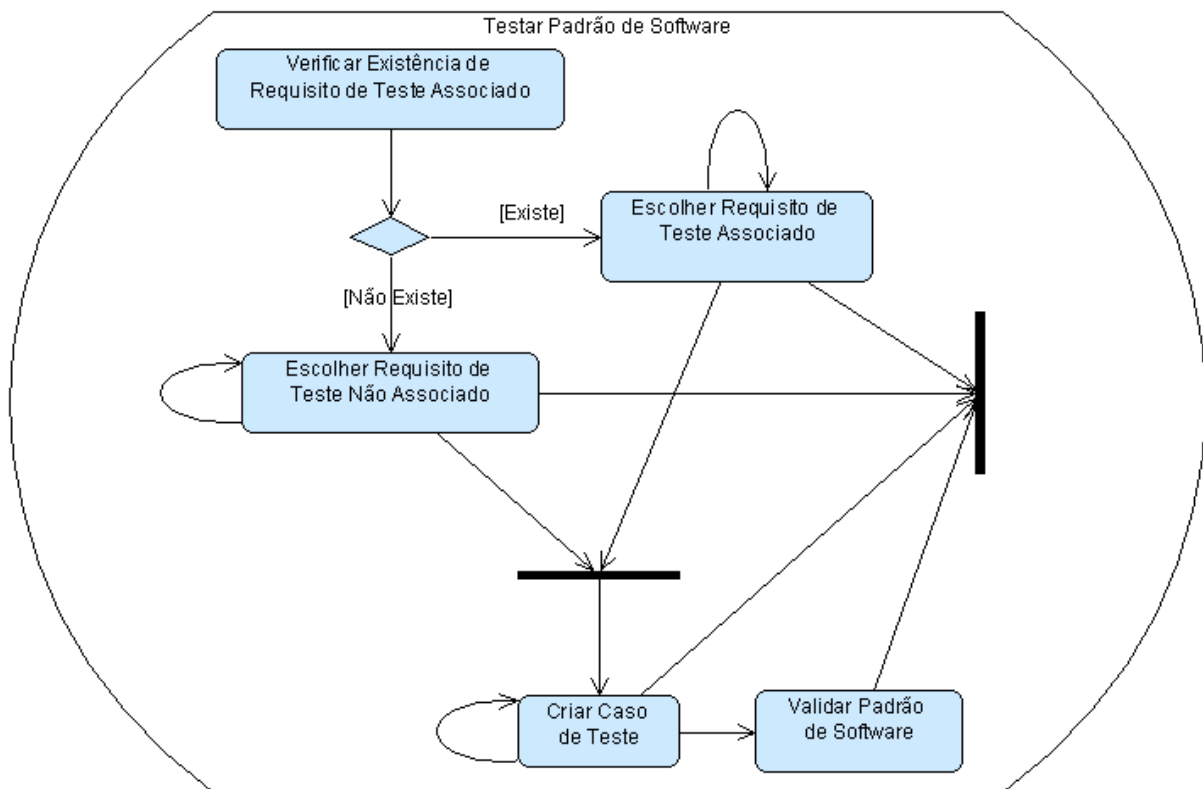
Testar Padrão de Software

Verificar Existência de Requisito de Teste Associado

[Existe]

Escolher Requisito de Teste Associado

[Não Existe]

Escolher Requisito de Teste Não Associado

Criar Caso de Teste

Validar Padrão de Software